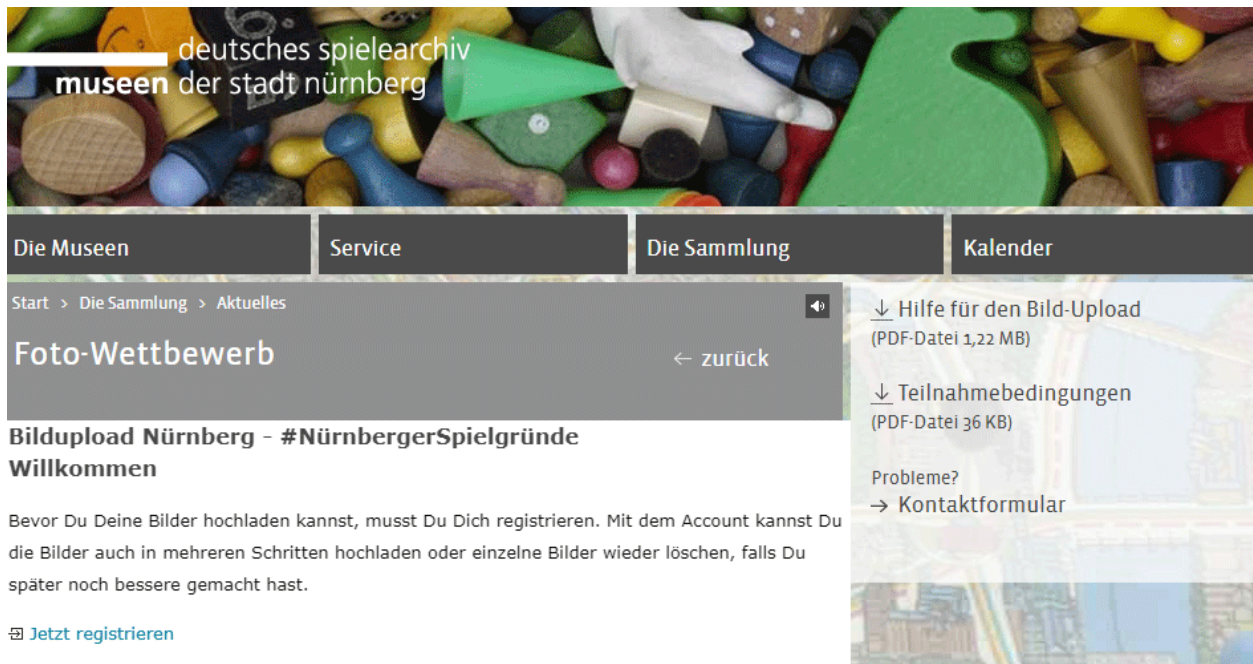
deutsches spielearchiv
museen der stadt nürnberg

Die Museen
Service
Die Sammlung
Kalender

Start > Die Sammlung > Aktuelles

Foto-Wettbewerb

← zurück

Bildupload Nürnberg - #NürnbergerSpielgründe
Willkommen

Bevor Du Deine Bilder hochladen kannst, musst Du Dich registrieren. Mit dem Account kannst Du die Bilder auch in mehreren Schritten hochladen oder einzelne Bilder wieder löschen, falls Du später noch bessere gemacht hast.

Jetzt registrieren

↓ Hilfe für den Bild-Upload
(PDF-Datei 1,22 MB)

↓ Teilnahmebedingungen
(PDF-Datei 36 KB)

Probleme?
→ Kontaktformular